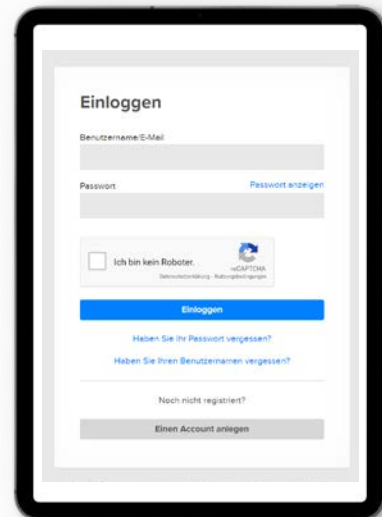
Einloggen

Benutzername/E-Mail

Passwort

Passwort anzeigen

Ich bin kein Roboter.

reCAPTCHA

Datenschutzerklärung - Nutzungsbedingungen

Einloggen

Haben Sie Ihr Passwort vergessen?

Haben Sie Ihren Benutzernamen vergessen?

Noch nicht registriert?

Einen Account anlegen